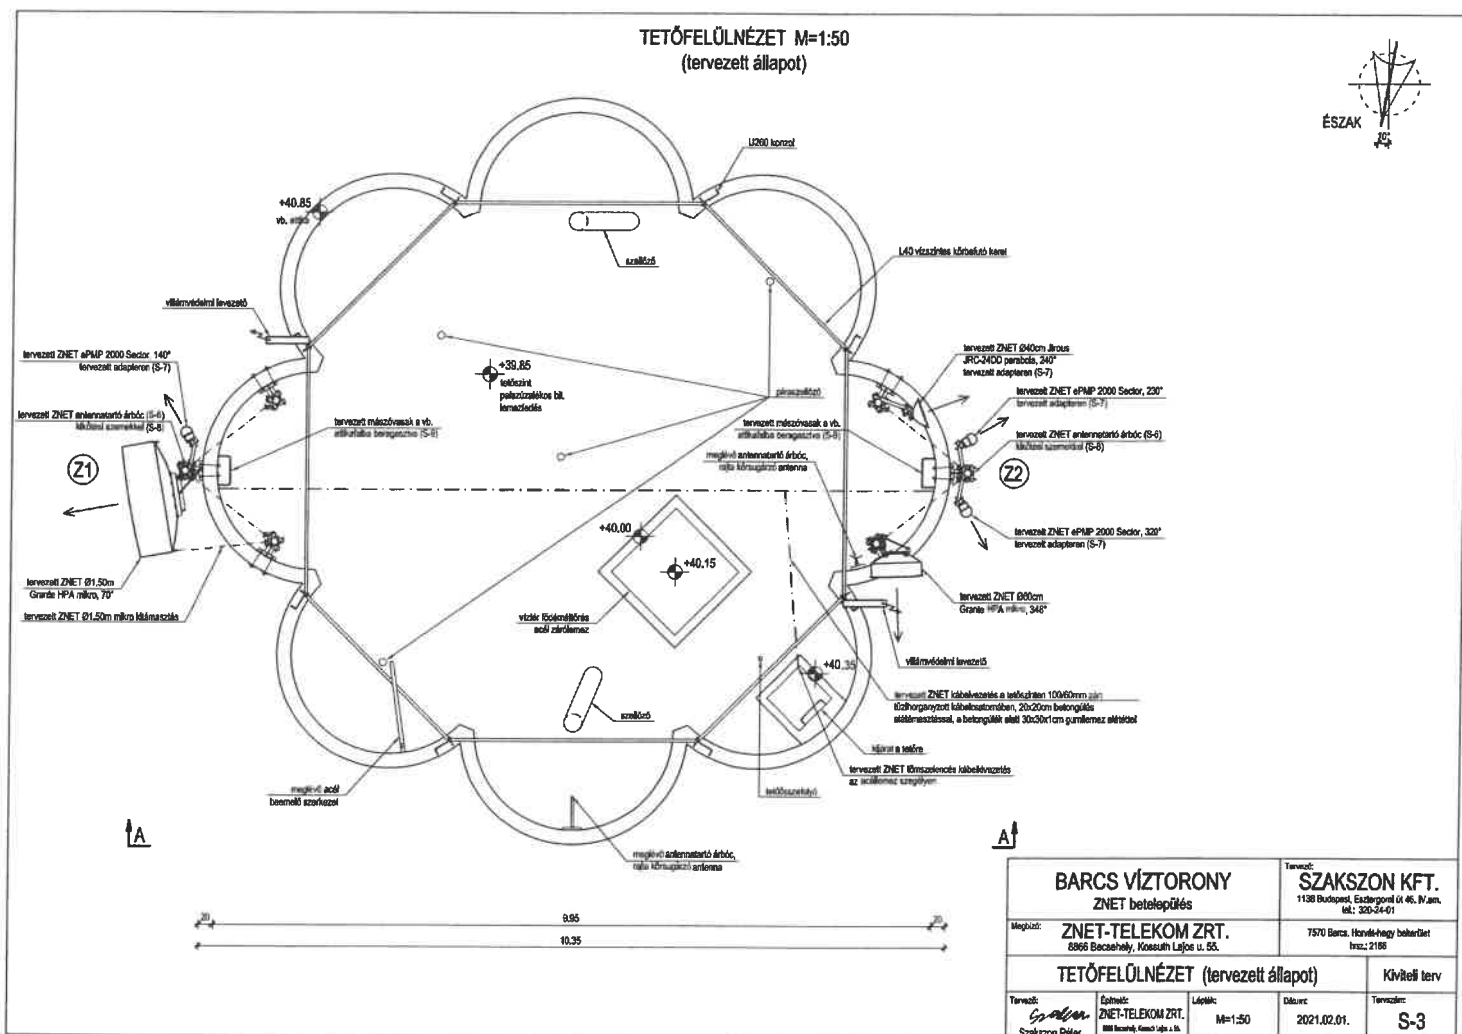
TETŐFELÜLNÉZET M=1:50
(tervezett állapot)

ÉSZAK

U260 konzol

+40.85
vb. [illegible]

szellőző

L40 vízszintes körbefutó keret

villámvédelmi levezető

tervezett ZNET ePMP 2000 Sector, 140°
tervezett adapteren (S-7)

tervezett ZNET antennatartó árbóc (S-6)
kikötési szemekkel (S-8)

+39.85
tetőszint
palazúzalékos bit.
lemezfedés

tervezett mászóvasak a vb.
attikafalba beragasztva (S-8)

piszcszellőző

tervezett ZNET Ø40cm Jirous
JRC-24DD parabola, 240°
tervezett adapteren (S-7)

tervezett ZNET ePMP 2000 Sector, 230°
tervezett adapteren (S-7)

tervezett ZNET antennatartó árbóc (S-6)
kikötési szemekkel (S-8)

tervezett mászóvasak a vb.
attikafalba beragasztva (S-8)

meglévő antennatartó árbóc,
rajta körsugárzó antenna

Z1

Z2

+40.00

+40.15

tervezett ZNET ePMP 2000 Sector, 320°
tervezett adapteren (S-7)

tervezett ZNET Ø1.50m
Granite HPA mikro, 70°

tervezett ZNET Ø1.50m mikro kitámasztás

vizkár födémáttörés
acél zárólemez

tervezett ZNET Ø60cm
Granite HPA mikro, 348°

villámvédelmi levezető

+40.35

tervezett ZNET kábelvezetés a tetőszinten 100/60mm zárt tűzihorganyzott kábelcsatornában, 20x20cm betongúlás alátámasztással, a betongúlák alatt 30x30x1cm gumilemez alátéttel

szellőző

kijárat a tetőre

tervezett ZNET tömszelencés kábelkivezetés
az acéllemez szegélyen

tetőcsatlakozó

meglévő acél
beemelő szerkezet

A

A

meglévő antennatartó árbóc,
rajta körsugárzó antenna

20
9.95
20
10.35

| BARCS VÍZTORONY ZNET betelepülés | Tervező: SZAKSZON KFT. 1138 Budapest, Esztergomi út 46. IV.em. tel.: 320-24-01 |
|---|---|
| Megbízó: ZNET-TELEKOM ZRT. 8866 Becsehely, Kossuth Lajos u. 55. | 7570 Barcs, Horvát-hegy belterület hrsz.: 2188 |
| TETŐFELÜLNÉZET (tervezett állapot) | Kiviteli terv |
| Tervező: Szakszon Péter | Építtető: ZNET-TELEKOM ZRT. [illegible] | Lépték: M=1:50 | Dátum: 2021.02.01. | Tervszám: S-3 |